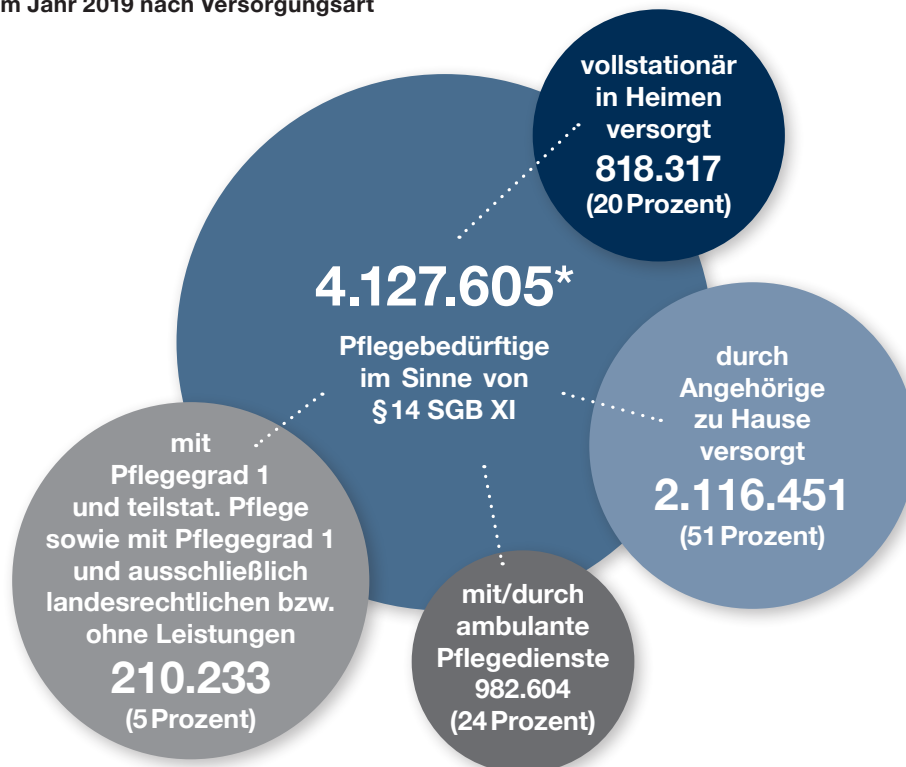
m Jahr 2019 nach Versorgungsart

vollstationär in Heimen versorgt
818.317
(20 Prozent)

4.127.605*
Pflegebedürftige im Sinne von § 14 SGB XI

durch Angehörige zu Hause versorgt
2.116.451
(51 Prozent)

mit Pflegegrad 1 und teilstat. Pflege sowie mit Pflegegrad 1 und ausschließlich landesrechtlichen bzw. ohne Leistungen
210.233
(5 Prozent)

mit/durch ambulante Pflegedienste
982.604
(24 Prozent)